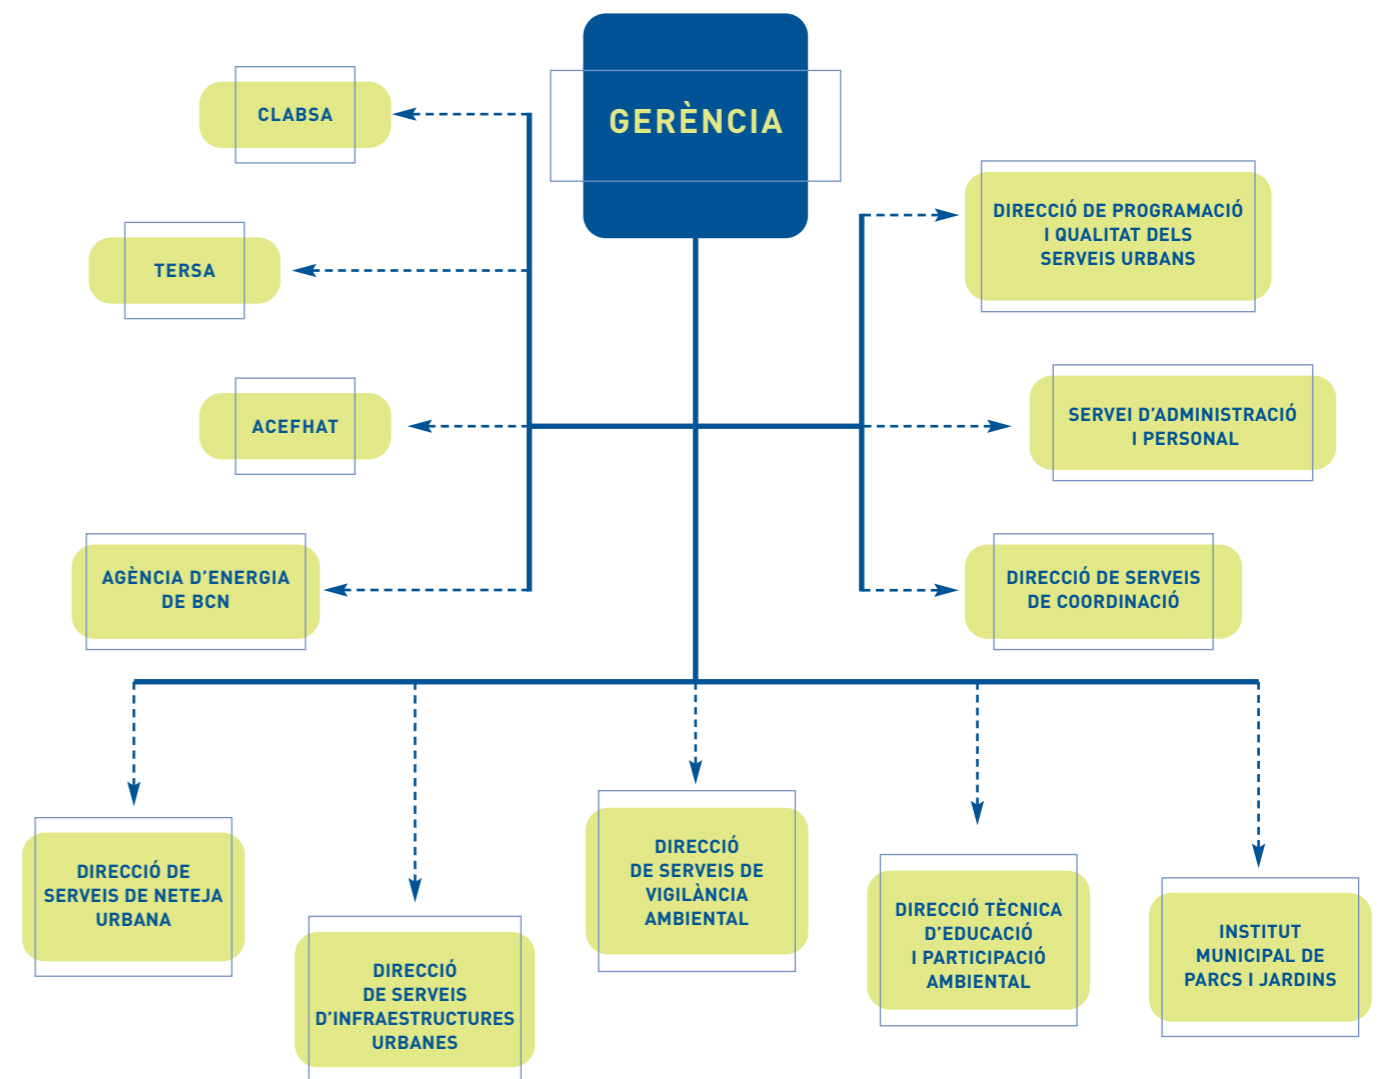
GERÈNCIA

CLABSA

TERSA

ACEFHAT

AGÈNCIA D'ENERGIA DE BCN

DIRECCIÓ DE PROGRAMACIÓ I QUALITAT DELS SERVEIS URBANS

SERVEI D'ADMINISTRACIÓ I PERSONAL

DIRECCIÓ DE SERVEIS DE COORDINACIÓ

DIRECCIÓ DE SERVEIS DE NETEJA URBANA

DIRECCIÓ DE SERVEIS D'INFRAESTRUCTURES URBANES

DIRECCIÓ DE SERVEIS DE VIGILÀNCIA AMBIENTAL

DIRECCIÓ TÈCNICA D'EDUCACIÓ I PARTICIPACIÓ AMBIENTAL

INSTITUT MUNICIPAL DE PARCS I JARDINS